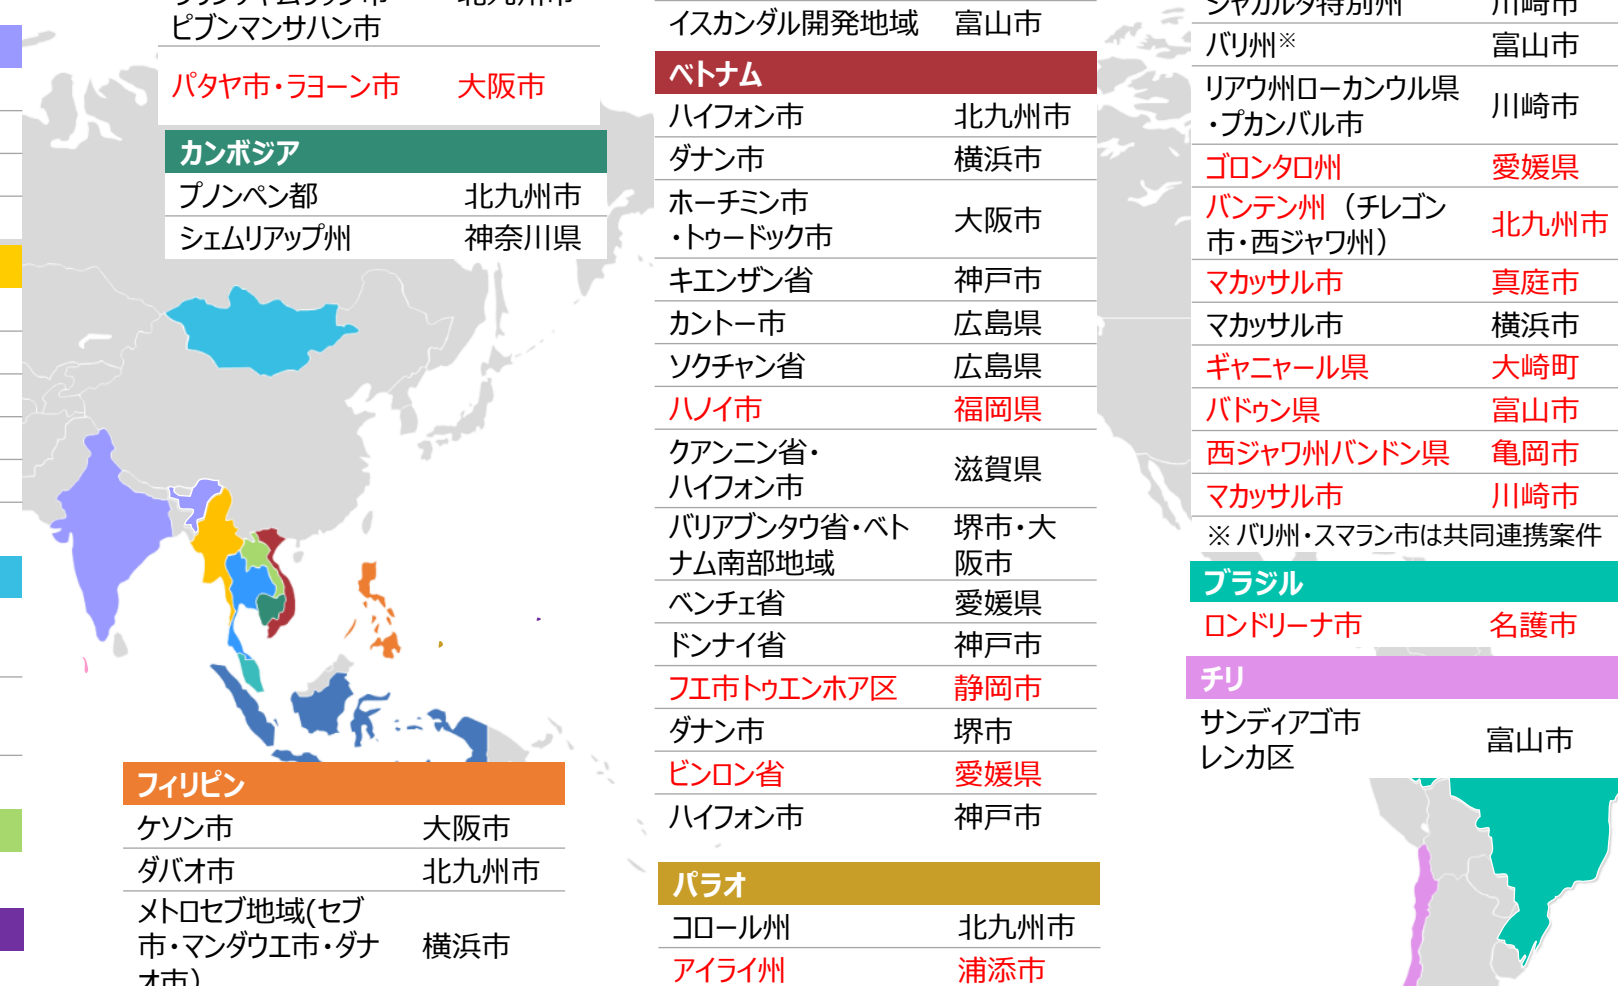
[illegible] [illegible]
ピブンマンサハン市

| | |
|---|---|
| パタヤ市・ラヨーン市 | 大阪市 |

カンボジア

| | |
|---|---|
| プノンペン都 | 北九州市 |
| シェムリアップ州 | 神奈川県 |

フィリピン

| | |
|---|---|
| ケソン市 | 大阪市 |
| ダバオ市 | 北九州市 |
| メトロセブ地域(セブ市・マンダウエ市・ダナオ市) | 横浜市 |

| | |
|---|---|
| イスカンダル開発地域 | 富山市 |

ベトナム

| | |
|---|---|
| ハイフォン市 | 北九州市 |
| ダナン市 | 横浜市 |
| ホーチミン市・トゥードック市 | 大阪市 |
| キエンザン省 | 神戸市 |
| カントー市 | 広島県 |
| ソクチャン省 | 広島県 |
| ハノイ市 | 福岡県 |
| クアンニン省・ハイフォン市 | 滋賀県 |
| バリアブンタウ省・ベトナム南部地域 | 堺市・大阪市 |
| ベンチェ省 | 愛媛県 |
| ドンナイ省 | 神戸市 |
| フエ市トゥエンホア区 | 静岡市 |
| ダナン市 | 堺市 |
| ビンロン省 | 愛媛県 |
| ハイフォン市 | 神戸市 |

パラオ

| | |
|---|---|
| コロール州 | 北九州市 |
| アイライ州 | 浦添市 |

| | |
|---|---|
| ジャカルタ特別州 | 川崎市 |
| バリ州※ | 富山市 |
| リアウ州ローカンウル県・プカンバル市 | 川崎市 |
| ゴロンタロ州 | 愛媛県 |
| バンテン州(チレゴン市・西ジャワ州) | 北九州市 |
| マカッサル市 | 真庭市 |
| マカッサル市 | 横浜市 |
| ギャニャール県 | 大崎町 |
| バドゥン県 | 富山市 |
| 西ジャワ州バンドン県 | 亀岡市 |
| マカッサル市 | 川崎市 |

※バリ州・スマラン市は共同連携案件

ブラジル

| | |
|---|---|
| ロンドリーナ市 | 名護市 |

チリ

| | |
|---|---|
| サンディアゴ市レンカ区 | 富山市 |